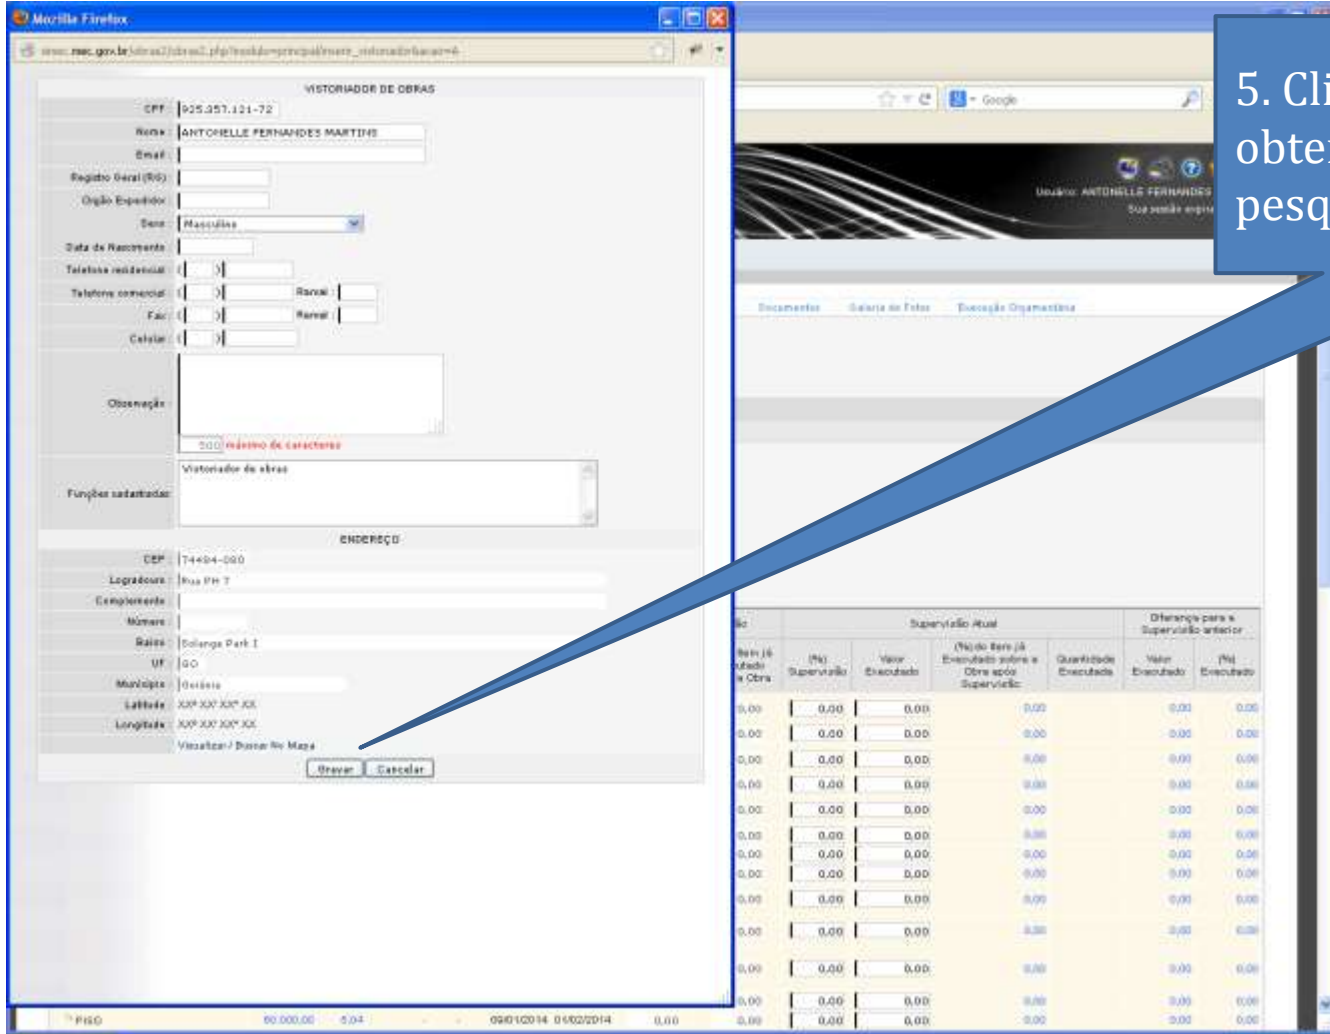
Mozilla Firefox

www.mec.gov.br/obras2/obras2.php?modulo=principal/more_vistoriador&acao=A

VISTORIADOR DE OBRAS

CPF: 925.357.121-72

Nome: ANTONELLE FERNANDES MARTINS

Email:

Registro Geral (RG):

Órgão Expedidor:

Sexo: Masculino

Data de Nascimento:

Telefone residencial: ( )

Telefone comercial: ( ) Ramal:

Fax: ( ) Ramal:

Celular: ( )

Observação:

500 máximo de caracteres

Funções cadastradas: Vistoriador de obras

ENDEREÇO

CEP: 74484-080

Logradouro: Rua PH 7

Complemento:

Número:

Bairro: Solange Park I

UF: GO

Município: Goiânia

Latitude: XX° XX' XX" XX

Longitude: XX° XX' XX" XX

Visualizar / Buscar No Mapa

Gravar Cancelar

5. Cli
obte
pesq

Google

Usuário: ANTONELLE FERNANDES
Sua sessão expira

Documentos Galeria de Fotos Execução Orçamentária

Supervisão Atual

Diferença para a Supervisão anterior

Item já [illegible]utado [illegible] Obra

(%) Supervisão

Valor Executado

(%) do Item já Executado sobre a Obra após Supervisão

Quantidade Executada

Valor Executado

(%) Executado

| 0,00 | 0,00 | 0,00 | 0,00 | 0,00 | 0,00 |
|---|---|---|---|---|---|
| 0,00 | 0,00 | 0,00 | 0,00 | 0,00 | 0,00 |
| 0,00 | 0,00 | 0,00 | 0,00 | 0,00 | 0,00 |
| 0,00 | 0,00 | 0,00 | 0,00 | 0,00 | 0,00 |
| 0,00 | 0,00 | 0,00 | 0,00 | 0,00 | 0,00 |
| 0,00 | 0,00 | 0,00 | 0,00 | 0,00 | 0,00 |
| 0,00 | 0,00 | 0,00 | 0,00 | 0,00 | 0,00 |
| 0,00 | 0,00 | 0,00 | 0,00 | 0,00 | 0,00 |
| 0,00 | 0,00 | 0,00 | 0,00 | 0,00 | 0,00 |
| 0,00 | 0,00 | 0,00 | 0,00 | 0,00 | 0,00 |
| 0,00 | 0,00 | 0,00 | 0,00 | 0,00 | 0,00 |
| 0,00 | 0,00 | 0,00 | 0,00 | 0,00 | 0,00 |
| 0,00 | 0,00 | 0,00 | 0,00 | 0,00 | 0,00 |

PISO 60.000,00 5,04 09/01/2014 01/02/2014 0,00 0,00 0,00 0,00 0,00 0,00 0,00